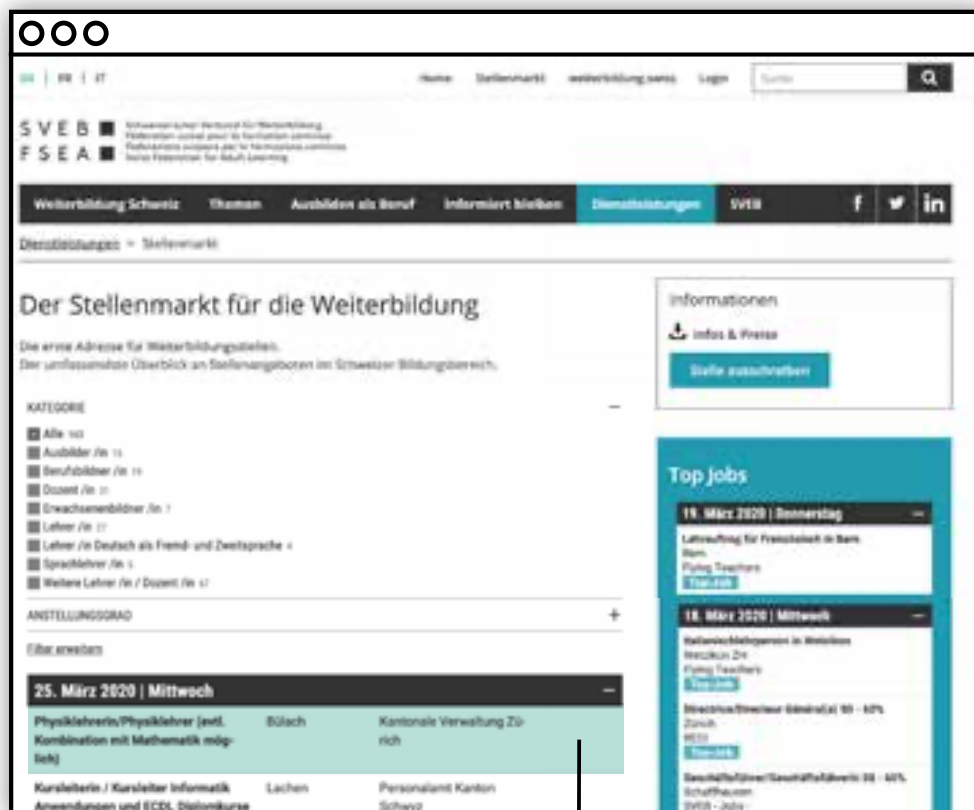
DE | FR | IT

Home Stellenmarkt weiterbildung.swiss Login Suche

S V E B Schweizerischer Verband für Weiterbildung
F S E A Fédération suisse pour la formation continue
Federazione svizzera per la formazione continua
Swiss Federation for Adult Learning

Weiterbildung Schweiz Themen Ausbilden als Beruf Informiert bleiben Dienstleistungen SVEB

Dienstleistungen > Stellenmarkt

Der Stellenmarkt für die Weiterbildung

Die erste Adresse für Weiterbildungsstellen.
Der umfassendste Überblick an Stellenangeboten im Schweizer Bildungsbereich.

KATEGORIE

Alle 143
Ausbilder /in 15
Berufsbildner /in 19
Dozent /in 31
Erwachsenenbildner /in 7
Lehrer /in 27
Lehrer /in Deutsch als Fremd- und Zweitsprache 4
Sprachlehrer /in 5
Weitere Lehrer /in / Dozent /in 47

ANSTELLUNGSGRAD

Filter erweitern

25. März 2020 | Mittwoch

| Physiklehrerin/Physiklehrer (evtl. Kombination mit Mathematik möglich) | Bülach | Kantonale Verwaltung Zürich |
|---|---|---|
| Kursleiterin / Kursleiter Informatik Anwendungen und ECDL Diplomkurse | Lachen | Personalamt Kanton Schwyz |

Informationen

Infos & Preise

Stelle ausschreiben

Top Jobs

19. März 2020 | Donnerstag

Lehrauftrag für Französisch in Bern
Bern
Flying Teachers
Top-Job

18. März 2020 | Mittwoch

Italienischlehrperson in Wetzikon
Wetzikon ZH
Flying Teachers
Top-Job

Directrice/Directeur Général(e) 90 - 60%
Zürich
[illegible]
Top-Job

Geschäftsführer/Geschäftsführerin 50 - 60%
Schaffhausen
SVEB - Jobs -